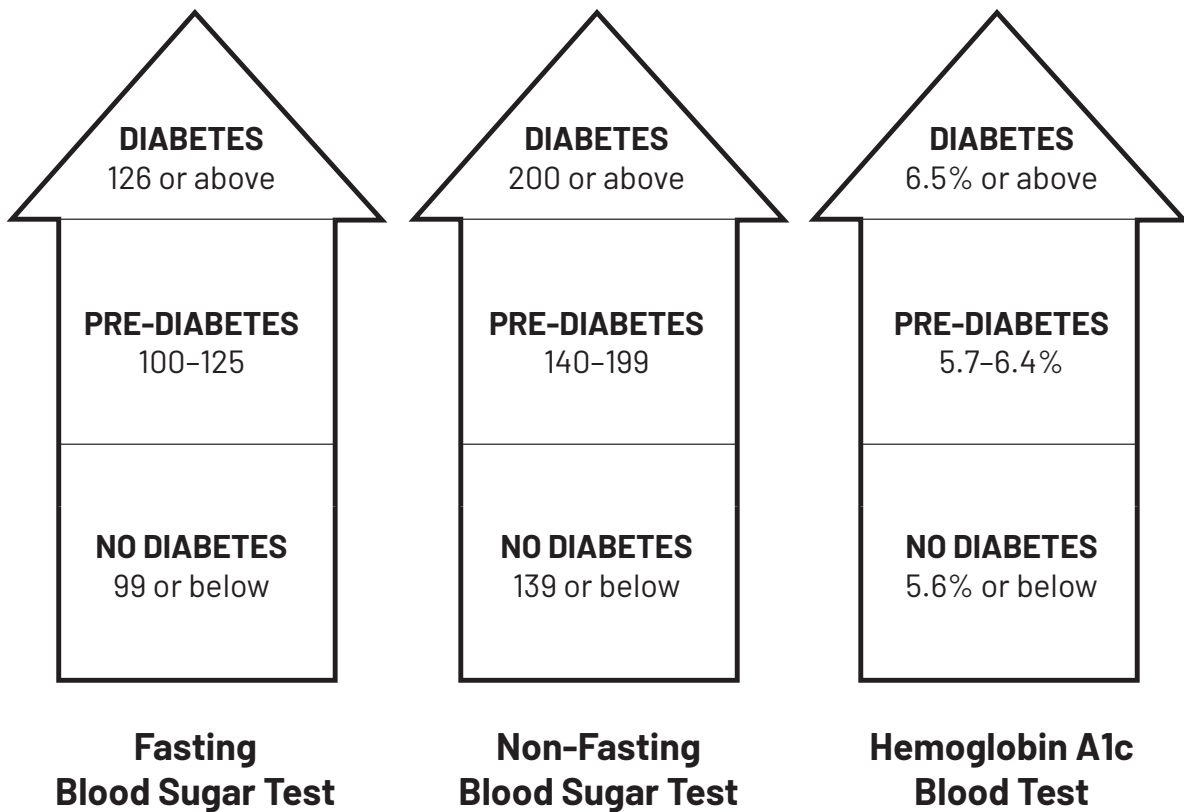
DIABETES
126 or above

PRE-DIABETES
100–125

NO DIABETES
99 or below

Fasting
Blood Sugar Test

DIABETES
200 or above

PRE-DIABETES
140–199

NO DIABETES
139 or below

Non-Fasting
Blood Sugar Test

DIABETES
6.5% or above

PRE-DIABETES
5.7–6.4%

NO DIABETES
5.6% or below

Hemoglobin A1c
Blood Test